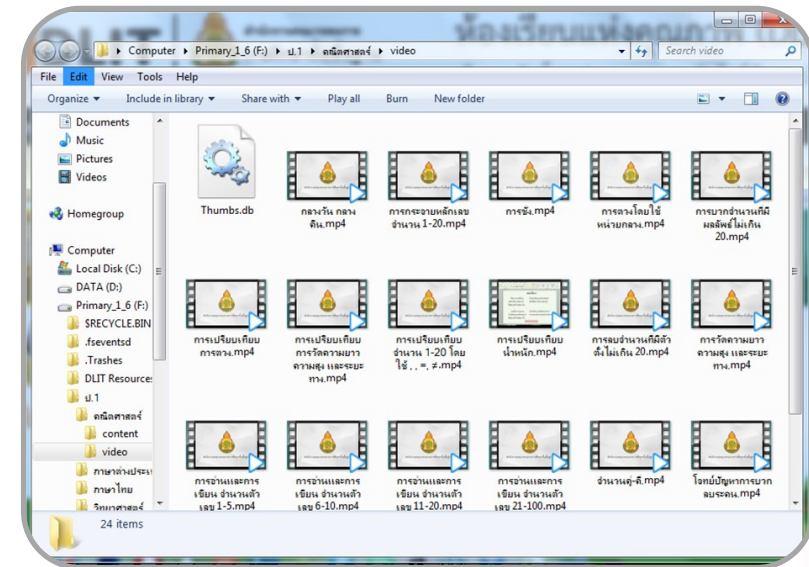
Computer ▸ Primary_1_6 (F:) ▸ ป.1 ▸ คณิตศาสตร์ ▸ video

Search video

File Edit View Tools Help

Organize ▾ Include in library ▾ Share with ▾ Play all Burn New folder

Documents
Music
Pictures
Videos

Homegroup

Computer
Local Disk (C:)
DATA (D:)
Primary_1_6 (F:)
$RECYCLE.BIN
.fseventsd
.Trashes
DLIT Resources
ป.1
คณิตศาสตร์
content
video
ภาษาต่างประเ
ภาษาไทย
วิทยาศาสตร์

Thumbs.db
กลางวัน กลางคืน.mp4
การกระจายหลักเลขจำนวน 1-20.mp4
การชั่ง.mp4
การตวงโดยใช้หน่วยกลาง.mp4
การบวกจำนวนที่มีผลลัพธ์ไม่เกิน 20.mp4

การเปรียบเทียบการตวง.mp4
การเปรียบเทียบการวัดความยาว ความสูง และระยะทาง.mp4
การเปรียบเทียบจำนวน 1-20 โดยใช้ , , =, ≠.mp4
การเปรียบเทียบน้ำหนัก.mp4
การลบจำนวนที่มีตัวตั้งไม่เกิน 20.mp4
การวัดความยาว ความสูง และระยะทาง.mp4

การอ่านและการเขียน จำนวนตัวเลข 1-5.mp4
การอ่านและการเขียน จำนวนตัวเลข 6-10.mp4
การอ่านและการเขียน จำนวนตัวเลข 11-20.mp4
การอ่านและการเขียน จำนวนตัวเลข 21-100.mp4
จำนวนคู่-คี่.mp4
โจทย์ปัญหาการบวกลบระคน.mp4

24 items